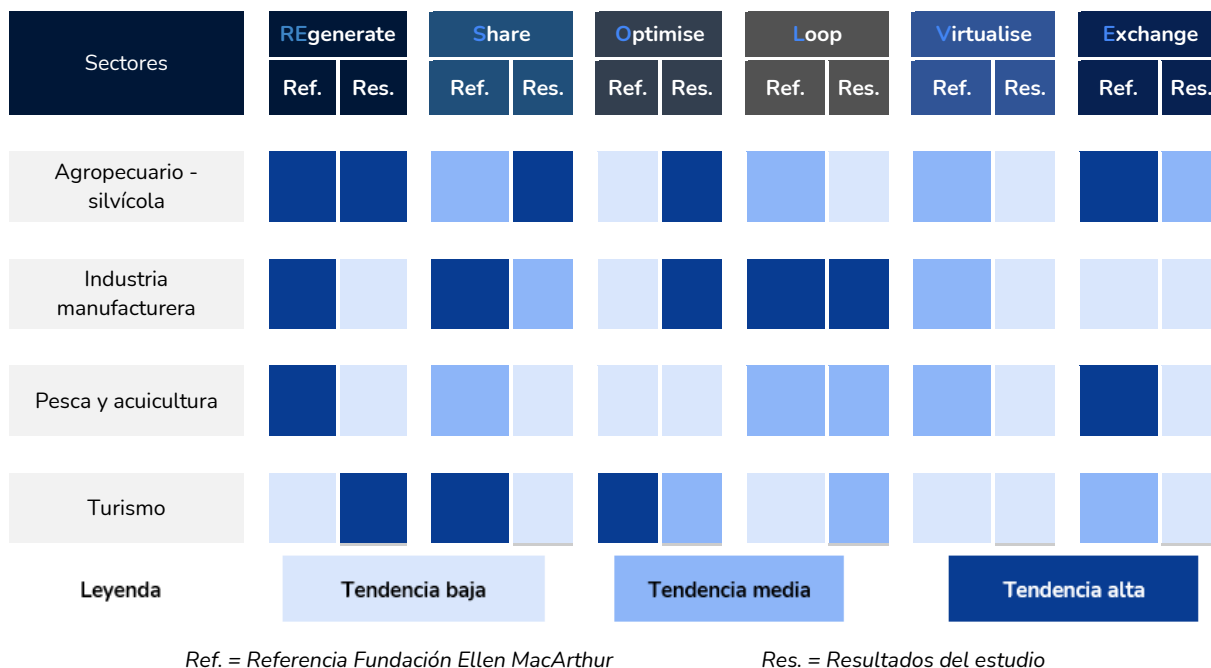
| Sectores | REgenerate Ref. | REgenerate Res. | Share Ref. | Share Res. | Optimise Ref. | Optimise Res. | Loop Ref. | Loop Res. | Virtualise Ref. | Virtualise Res. | Exchange Ref. | Exchange Res. |
|---|---|---|---|---|---|---|---|---|---|---|---|---|
| Agropecuario - silvícola | | | | | | | | | | | | |
| Industria manufacturera | | | | | | | | | | | | |
| Pesca y acuicultura | | | | | | | | | | | | |
| Turismo | | | | | | | | | | | | |

Leyenda
Tendencia baja
Tendencia media
Tendencia alta

Ref. = Referencia Fundación Ellen MacArthur
Res. = Resultados del estudio